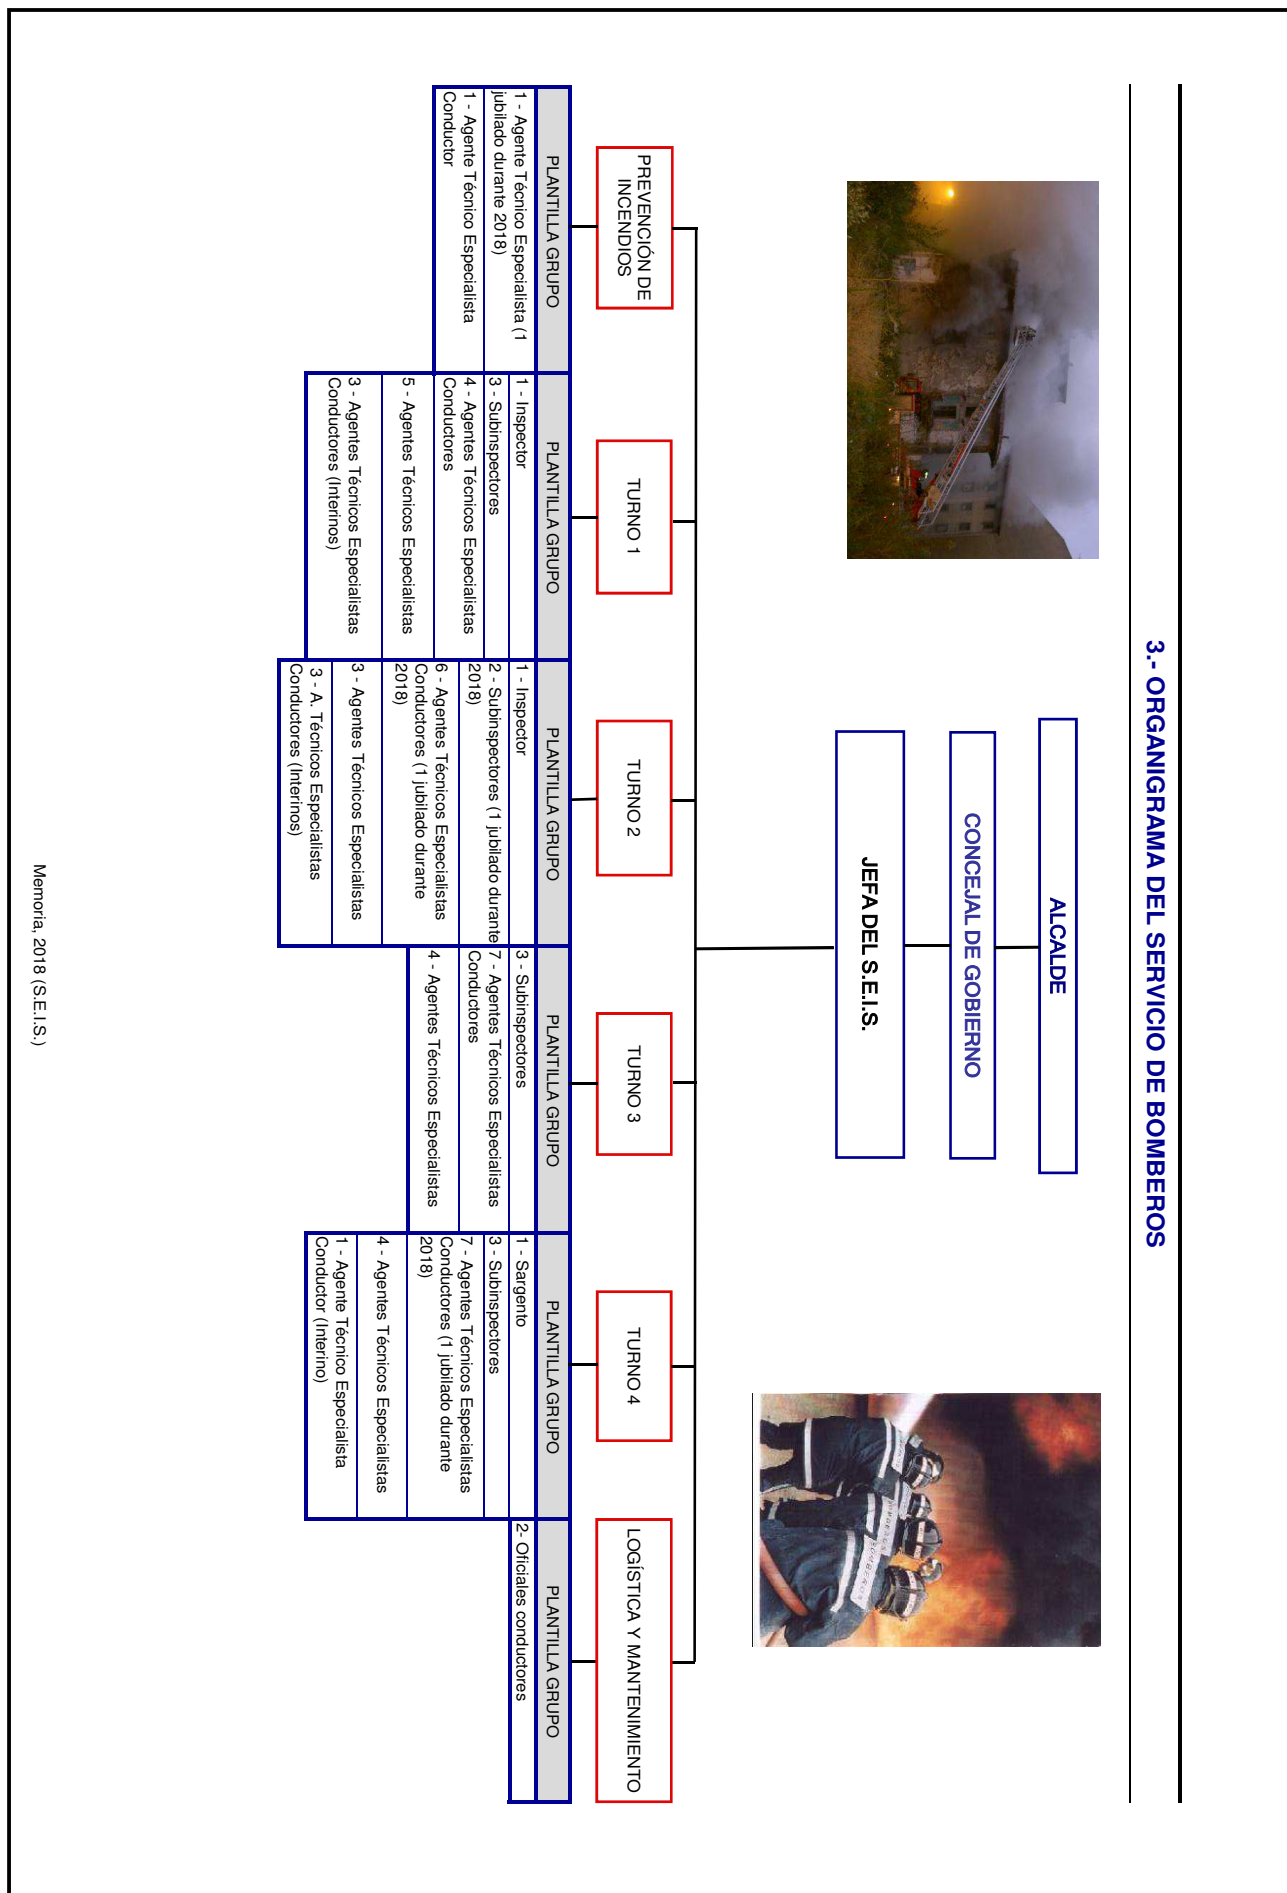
3.- ORGANIGRAMA DEL SERVICIO DE BOMBEROS

ALCALDE

CONCEJAL DE GOBIERNO

JEFA DEL S.E.I.S.

PREVENCIÓN DE INCENDIOS

PLANTILLA GRUPO

1 - Agente Técnico Especialista (1 jubilado durante 2018)

1 - Agente Técnico Especialista Conductor

TURNO 1

PLANTILLA GRUPO

1 - Inspector

3 - Subinspectores

4 - Agentes Técnicos Especialistas Conductores

5 - Agentes Técnicos Especialistas

3 - Agentes Técnicos Especialistas Conductores (Interinos)

TURNO 2

PLANTILLA GRUPO

1 - Inspector

2 - Subinspectores (1 jubilado durante 2018)

6 - Agentes Técnicos Especialistas Conductores (1 jubilado durante 2018)

3 - Agentes Técnicos Especialistas

3 - A. Técnicos Especialistas Conductores (Interinos)

TURNO 3

PLANTILLA GRUPO

3 - Subinspectores

7 - Agentes Técnicos Especialistas Conductores

4 - Agentes Técnicos Especialistas

TURNO 4

PLANTILLA GRUPO

1 - Sargento

3 - Subinspectores

7 - Agentes Técnicos Especialistas Conductores (1 jubilado durante 2018)

4 - Agentes Técnicos Especialistas

1 - Agente Técnico Especialista Conductor (Interino)

LOGÍSTICA Y MANTENIMIENTO

PLANTILLA GRUPO

2- Oficiales conductores

Memoria, 2018 (S.E.I.S.)